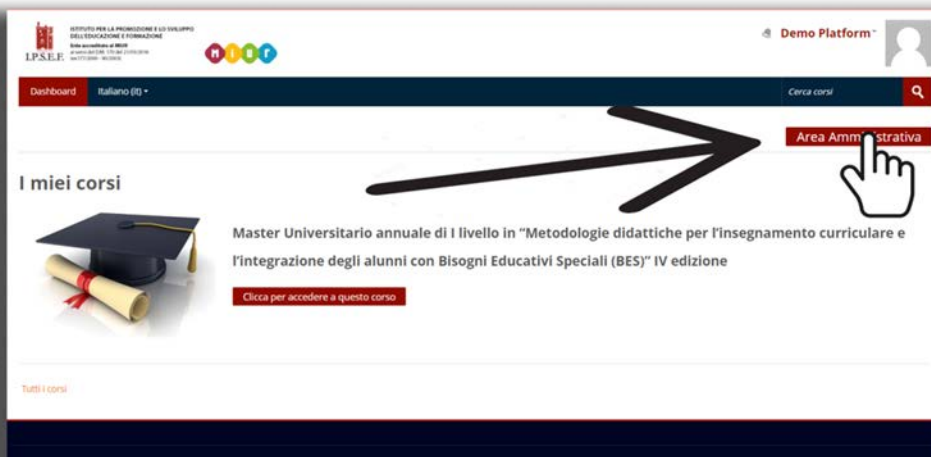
ISTITUTO PER LA PROMOZIONE E LO SVILUPPO DELL'EDUCAZIONE E FORMAZIONE
Ente accreditato al MIUR
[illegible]
I.P.S.E.F.

MIUR

Demo Platform

Dashboard Italiano (it)

Cerca corsi

Area Amm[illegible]strativa

I miei corsi

Master Universitario annuale di I livello in "Metodologie didattiche per l'insegnamento curriculare e l'integrazione degli alunni con Bisogni Educativi Speciali (BES)" IV edizione

Clicca per accedere a questo corso

Tutti i corsi